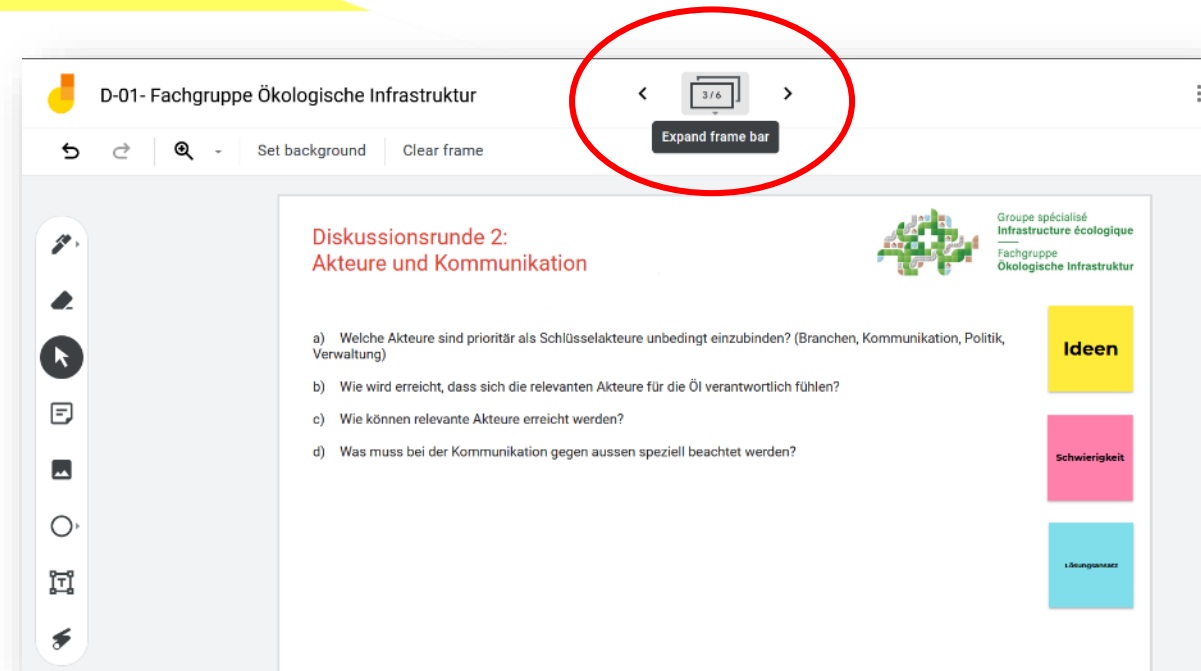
D-01- Fachgruppe Ökologische Infrastruktur

3 / 6

Expand frame bar

Set background

Clear frame

Diskussionsrunde 2:
Akteure und Kommunikation

Groupe spécialisé
Infrastructure écologique
Fachgruppe
Ökologische Infrastruktur

a) Welche Akteure sind prioritär als Schlüsselakteure unbedingt einzubinden? (Branchen, Kommunikation, Politik, Verwaltung)

b) Wie wird erreicht, dass sich die relevanten Akteure für die ÖI verantwortlich fühlen?

c) Wie können relevante Akteure erreicht werden?

d) Was muss bei der Kommunikation gegen aussen speziell beachtet werden?

Ideen

Schwierigkeit

Lösungsansatz